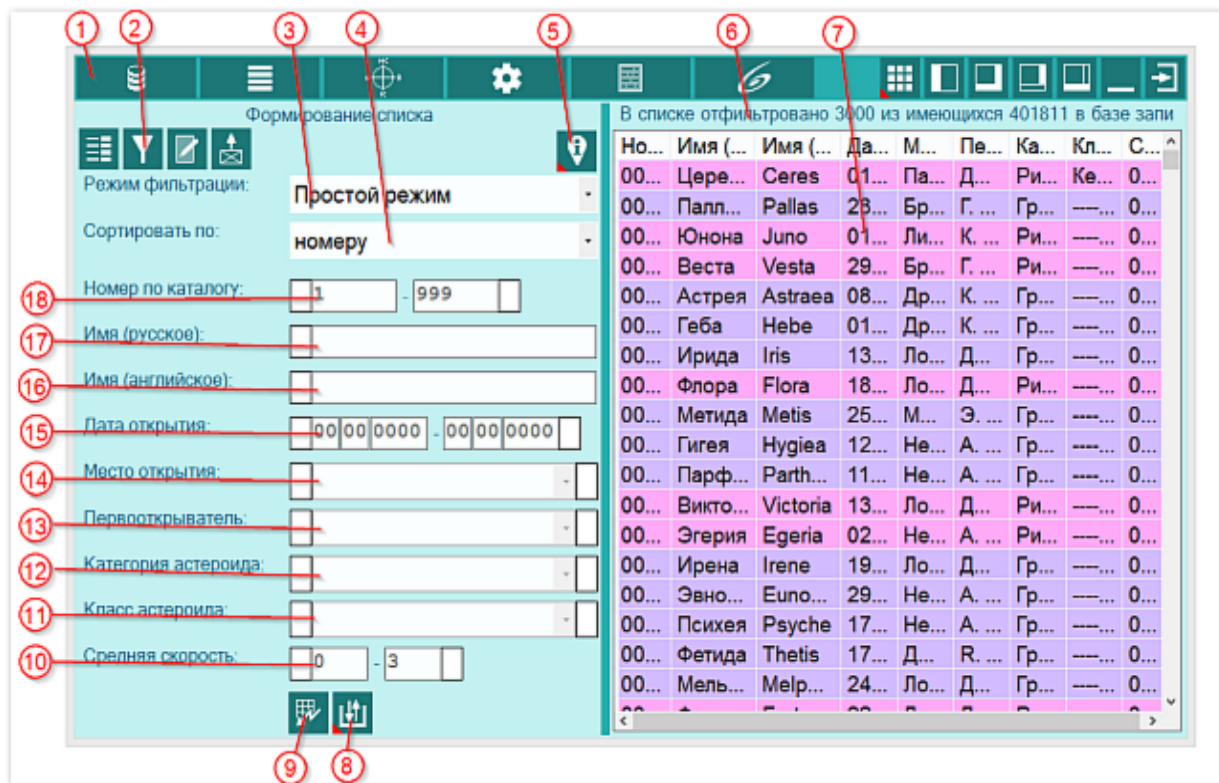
1 2 3 4 5 6 7

Формирование списка

В списке отфильтровано 3000 из имеющихся 401811 в базе запи

Режим фильтрации: Простой режим

Сортировать по: номеру

18 Номер по каталогу: 1 - 999

17 Имя (русское):

16 Имя (английское):

15 Дата открытия: 00 00 0000 - 00 00 0000

14 Место открытия:

13 Первооткрыватель:

12 Категория астероида:

11 Класс астероида:

10 Средняя скорость: 0 - 3

9 8

| Но... | Имя (... | Имя (... | Да... | М... | Пе... | Ка... | Кл... | С... |
|---|---|---|---|---|---|---|---|---|
| 00... | Цере... | Ceres | 01... | Па... | Д... | Ри... | Ке... | 0... |
| 00... | Палл... | Pallas | 28... | Бр... | Г. ... | Гр... | ---... | 0... |
| 00... | Юнона | Juno | 01... | Ли... | К. ... | Ри... | ---... | 0... |
| 00... | Веста | Vesta | 29... | Бр... | Г. ... | Ри... | ---... | 0... |
| 00... | Астрея | Astraea | 08... | Др... | К. ... | Гр... | ---... | 0... |
| 00... | Геба | Hebe | 01... | Др... | К. ... | Гр... | ---... | 0... |
| 00... | Ирида | Iris | 13... | Ло... | Д... | Гр... | ---... | 0... |
| 00... | Флора | Flora | 18... | Ло... | Д... | Ри... | ---... | 0... |
| 00... | Метида | Metis | 25... | М... | Э. ... | Гр... | ---... | 0... |
| 00... | Гигея | Hygiea | 12... | Не... | А. ... | Гр... | ---... | 0... |
| 00... | Парф... | Parth... | 11... | Не... | А. ... | Гр... | ---... | 0... |
| 00... | Викто... | Victoria | 13... | Ло... | Д... | Ри... | ---... | 0... |
| 00... | Эгерия | Egeria | 02... | Не... | А. ... | Ри... | ---... | 0... |
| 00... | Ирена | Irene | 19... | Ло... | Д... | Гр... | ---... | 0... |
| 00... | Эвно... | Euno... | 29... | Не... | А. ... | Гр... | ---... | 0... |
| 00... | Психея | Psyche | 17... | Не... | А. ... | Гр... | ---... | 0... |
| 00... | Фетида | Thetis | 17... | Д... | R. ... | Гр... | ---... | 0... |
| 00... | Мель... | Melp... | 24... | Ло... | Д... | Гр... | ---... | 0... |